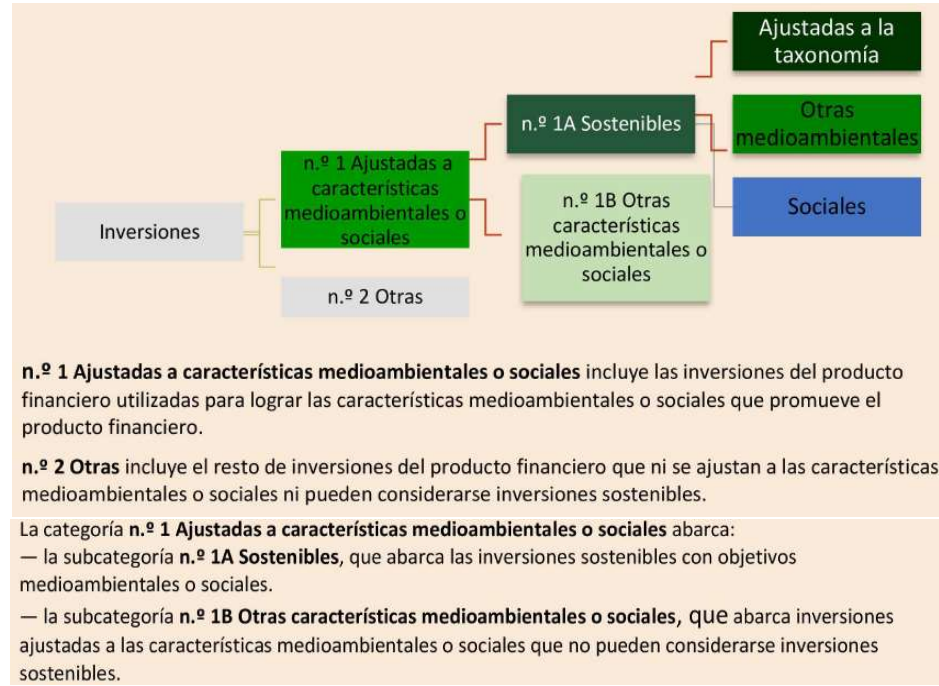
Ajustadas a la taxonomía

Otras medioambientales

Sociales

n.º 1A Sostenibles

n.º 1 Ajustadas a características medioambientales o sociales

n.º 1B Otras características medioambientales o sociales

Inversiones

n.º 2 Otras

**n.º 1 Ajustadas a características medioambientales o sociales** incluye las inversiones del producto financiero utilizadas para lograr las características medioambientales o sociales que promueve el producto financiero.

**n.º 2 Otras** incluye el resto de inversiones del producto financiero que ni se ajustan a las características medioambientales o sociales ni pueden considerarse inversiones sostenibles.

La categoría **n.º 1 Ajustadas a características medioambientales o sociales** abarca:
— la subcategoría **n.º 1A Sostenibles**, que abarca las inversiones sostenibles con objetivos medioambientales o sociales.
— la subcategoría **n.º 1B Otras características medioambientales o sociales**, que abarca inversiones ajustadas a las características medioambientales o sociales que no pueden considerarse inversiones sostenibles.